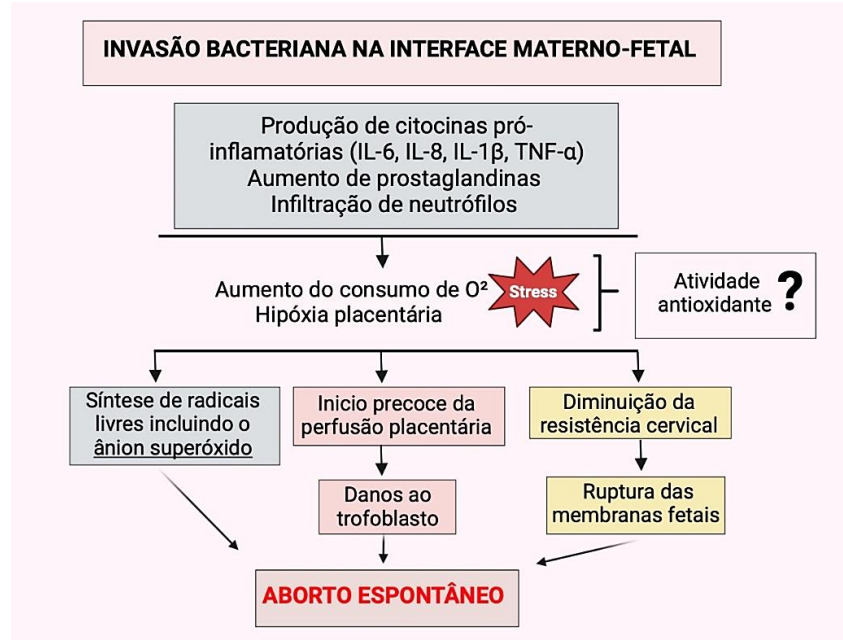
INVASÃO BACTERIANA NA INTERFACE MATERNO-FETAL

Produção de citocinas pró-inflamatórias (IL-6, IL-8, IL-1β, TNF-α)
Aumento de prostaglandinas
Infiltração de neutrófilos

Aumento do consumo de O²
Hipóxia placentária

Stress

Atividade antioxidante ?

Síntese de radicais livres incluindo o ânion superóxido

Inicio precoce da perfusão placentária

Diminuição da resistência cervical

Danos ao trofoblasto

Ruptura das membranas fetais

ABORTO ESPONTÂNEO